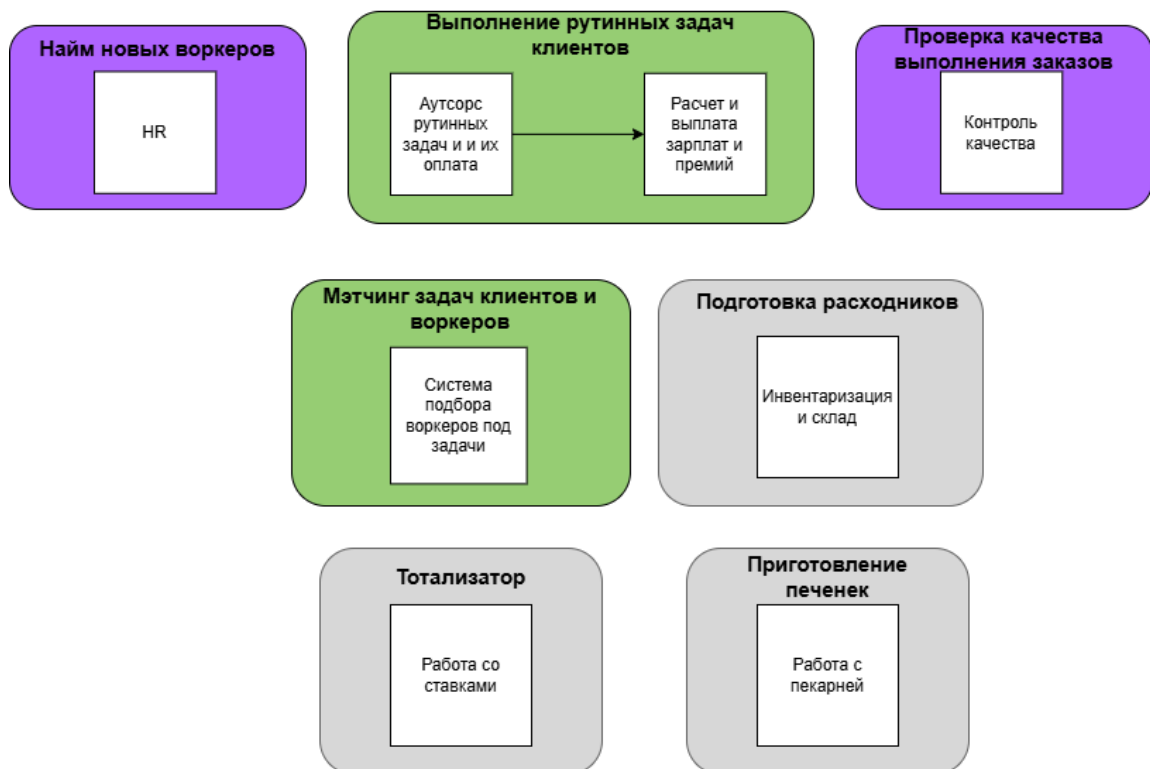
Найм новых воркеров

HR

Выполнение рутинных задач клиентов

Аутсорс рутинных задач и и их оплата

Расчет и выплата зарплат и премий

Проверка качества выполнения заказов

Контроль качества

Мэтчинг задач клиентов и воркеров

Система подбора воркеров под задачи

Подготовка расходников

Инвентаризация и склад

Тотализатор

Работа со ставками

Приготовление печенек

Работа с пекарней